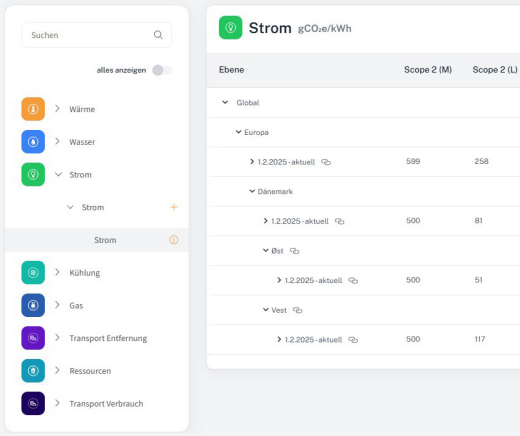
Suchen

alles anzeigen

Wärme

Wasser

Strom

Strom

Strom

Kühlung

Gas

Transport Entfernung

Ressourcen

Transport Verbrauch

Strom $gCO_2e/kWh$

| Ebene | Scope 2 (M) | Scope 2 (L) |
|---|---|---|
| Global | | |
| Europa | | |
| 1.2.2025 - aktuell | 599 | 258 |
| Dänemark | | |
| 1.2.2025 - aktuell | 500 | 81 |
| Øst | | |
| 1.2.2025 - aktuell | 500 | 51 |
| Vest | | |
| 1.2.2025 - aktuell | 500 | 117 |